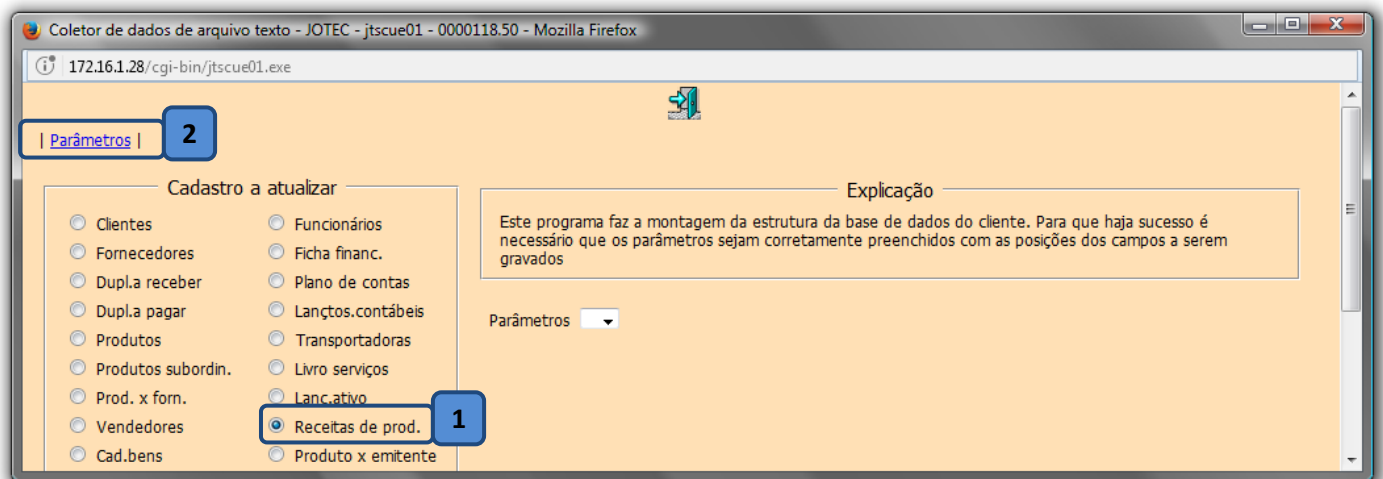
Coletor de dados de arquivo texto - JOTEC - jtscue01 - 0000118.50 - Mozilla Firefox

172.16.1.28/cgi-bin/jtscue01.exe

| Parâmetros |

2

Cadastro a atualizar

Clientes
Fornecedores
Dupl.a receber
Dupl.a pagar
Produtos
Produtos subordin.
Prod. x forn.
Vendedores
Cad.bens

Funcionários
Ficha financ.
Plano de contas
Lançtos.contábeis
Transportadoras
Livro serviços
Lanc.ativo
Receitas de prod.
Produto x emitente

1

Explicação

Este programa faz a montagem da estrutura da base de dados do cliente. Para que haja sucesso é necessário que os parâmetros sejam corretamente preenchidos com as posições dos campos a serem gravados

Parâmetros